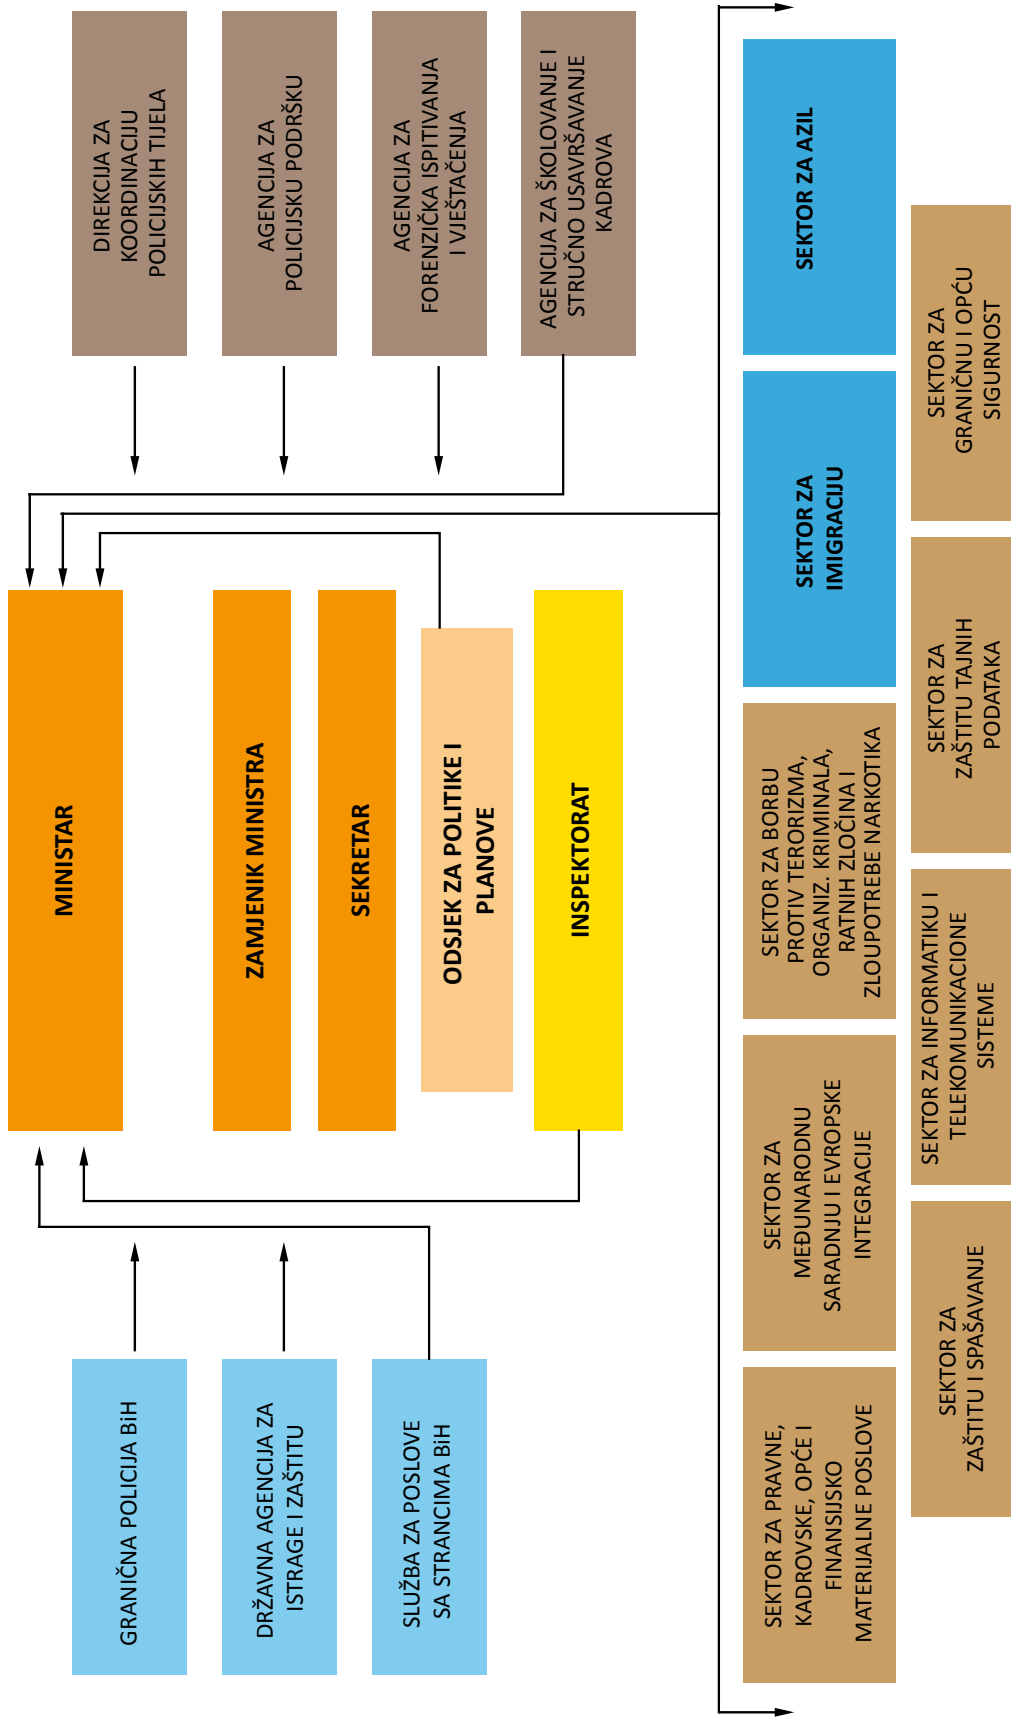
DIREKCIJA ZA KOORDINACIJU POLICIJSKIH TIJELA

AGENCIJA ZA POLICIJSKU PODRŠKU

AGENCIJA ZA FORENZIČKA ISPITIVANJA I VJEŠTAČENJA

AGENCIJA ZA ŠKOLOVANJE I STRUČNO USAVRŠAVANJE KADROVA

MINISTAR

ZAMJENIK MINISTRA

SEKRETAR

ODSJEK ZA POLITIKE I PLANOVE

INSPEKTORAT

GRANIČNA POLICIJA BiH

DRŽAVNA AGENCIJA ZA ISTRAGE I ZAŠTITU

SLUŽBA ZA POSLOVE SA STRANCIMA BiH

SEKTOR ZA AZIL

SEKTOR ZA IMIGRACIJU

SEKTOR ZA BORBU PROTIV TERORIZMA, ORGANIZ. KRIMINALA, RATNIH ZLOČINA I ZLOUPOTREBE NARKOTIKA

SEKTOR ZA MEĐUNARODNU SARADNJU I EVROPSKE INTEGRACIJE

SEKTOR ZA PRAVNE, KADROVSKE, OPĆE I FINANSIJSKO MATERIJALNE POSLOVE

SEKTOR ZA GRANIČNU I OPĆU SIGURNOST

SEKTOR ZA ZAŠTITU TAJNIH PODATAKA

SEKTOR ZA INFORMATIKU I TELEKOMUNIKACIONE SISTEME

SEKTOR ZA ZAŠTITU I SPAŠAVANJE